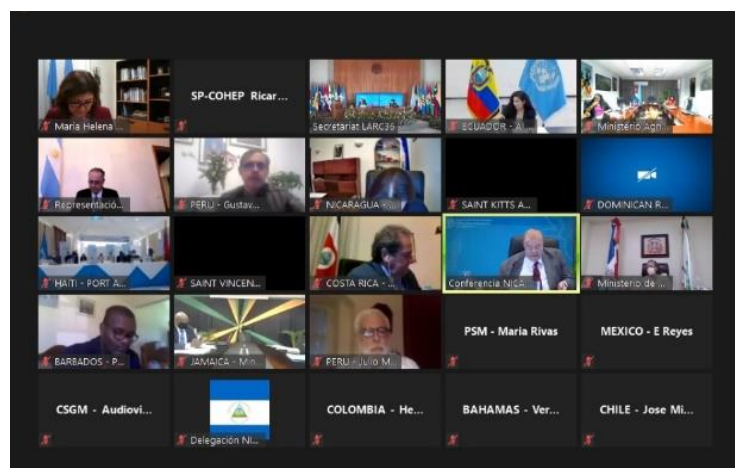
Maria Helena ...

SP-COHEP Ricar...

Secretariat LARC36

ECUADOR - A...

Ministerio Agr...

Representació...

PERU - Gustav...

NICARAGUA - ...

SAINT KITTS A...

DOMINICAN R...

HAITI - PORT A...

SAINT VINCEN...

COSTA RICA - ...

Conferencia NICA...

Ministerio de ...

BARBADOS - P...

JAMAICA - Min...

PERU - Julio M...

PSM - Maria Rivas

MEXICO - E Reyes

CSGM - Audiovi...

Delegación Ni...

COLOMBIA - He...

BAHAMAS - Ver...

CHILE - Jose Mi...